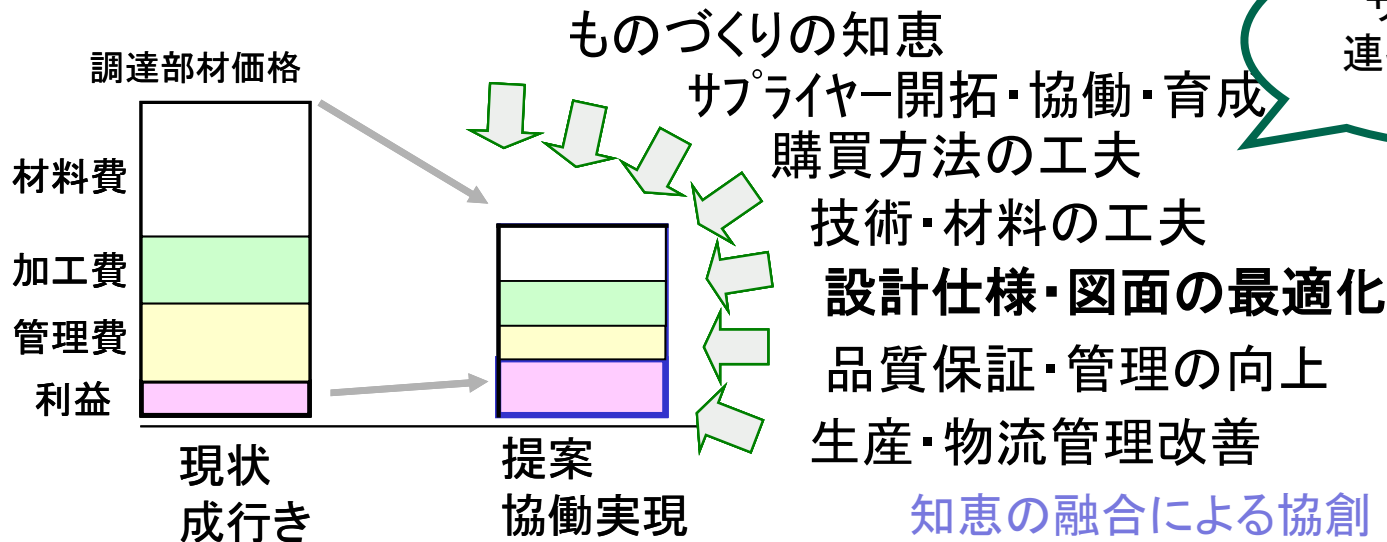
ものづくりの知恵

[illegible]
連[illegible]

調達部材価格

材料費

加工費

管理費

利益

現状
成行き

提案
協働実現

サプライヤー開拓・協働・育成

購買方法の工夫

技術・材料の工夫

設計仕様・図面の最適化

品質保証・管理の向上

生産・物流管理改善

知恵の融合による協創